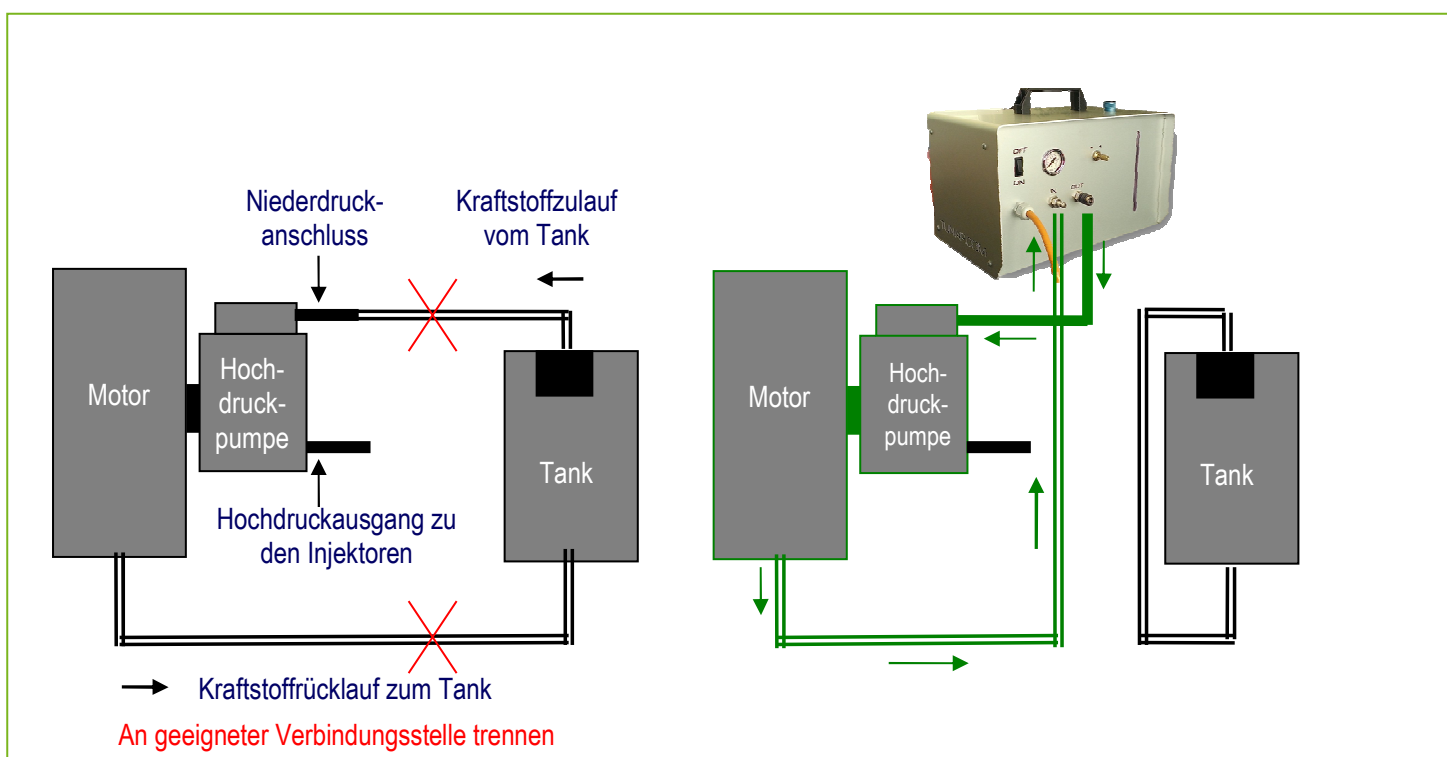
Niederdruckanschluss

Kraftstoffzulauf vom Tank

Motor

Hochdruckpumpe

Tank

Hochdruckausgang zu den Injektoren

Kraftstoffrücklauf zum Tank

An geeigneter Verbindungsstelle trennen

OFF

ON

OUT

Motor

Hochdruckpumpe

Tank